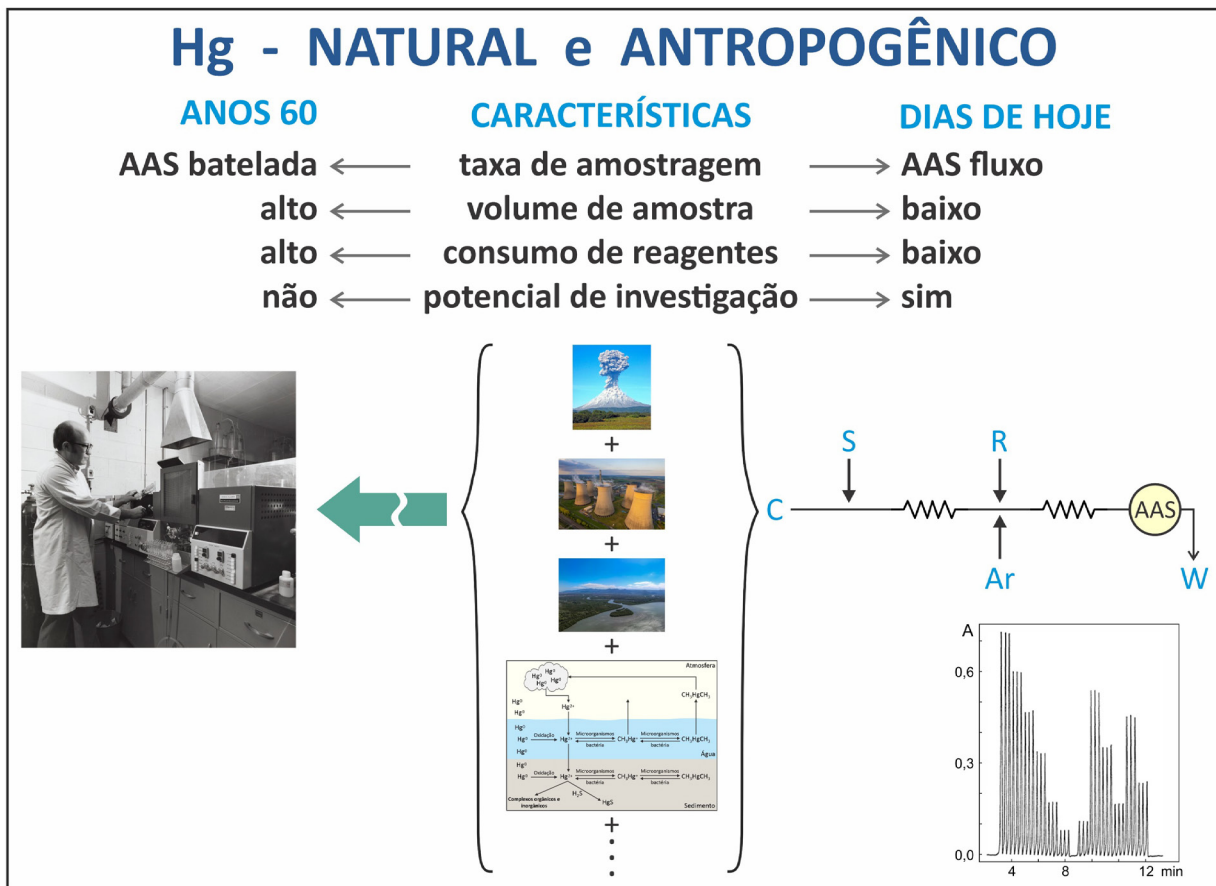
Hg - NATURAL e ANTROPOGÊNICO

ANOS 60 | CARACTERÍSTICAS | DIAS DE HOJE

AAS batelada ⟵ taxa de amostragem ⟶ AAS fluxo
alto ⟵ volume de amostra ⟶ baixo
alto ⟵ consumo de reagentes ⟶ baixo
não ⟵ potencial de investigação ⟶ sim

+
+
+

Atmosfera
$Hg^0$ $Hg^0$ $Hg^0$
$CH_3HgCH_3$
$Hg^0$
$Hg^0$
$Hg^{2+}$
$Hg^0$
$Hg^0$ Oxidação $Hg^{2+}$ Microorganismos bactéria $CH_3Hg^+$ Microorganismos bactéria $CH_3HgCH_3$
$Hg^0$
Água
$Hg^0$
$Hg^0$ Oxidação $Hg^{2+}$ Microorganismos bactéria $CH_3Hg^+$ Microorganismos bactéria $CH_3HgCH_3$
$H_2S$
HgS
Complexos orgânicos e inorgânicos
Sedimento

+
⋮

S
R
C
AAS
Ar
W

A
0,6
0,3
0,0
4
8
12 min